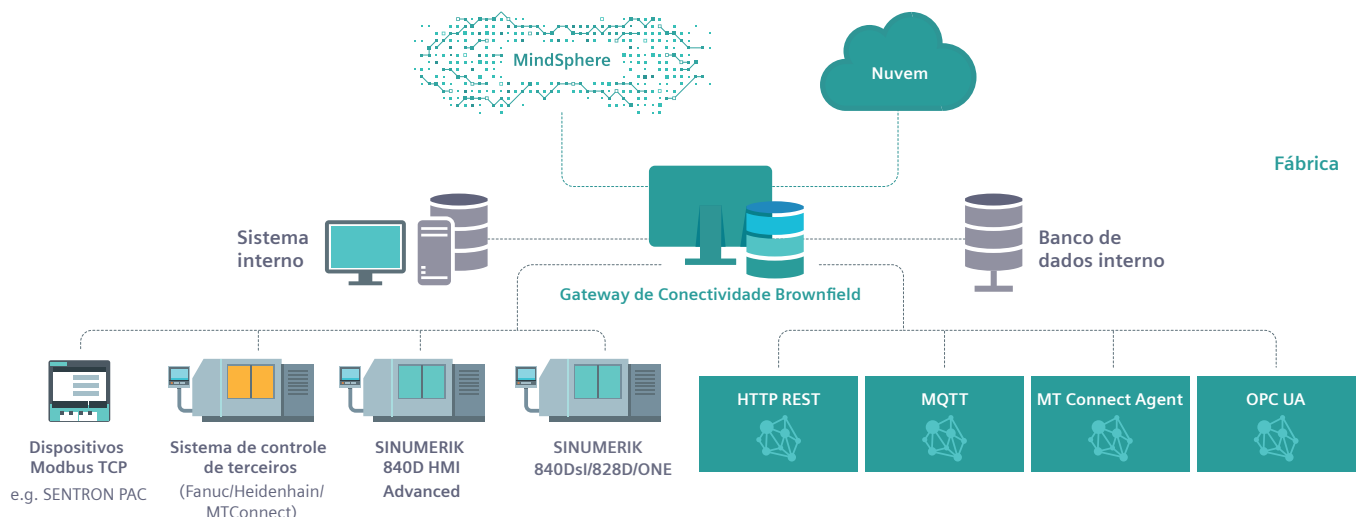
MindSphere

Nuvem

Fábrica

Sistema interno

Banco de dados interno

Gateway de Conectividade Brownfield

Dispositivos Modbus TCP
e.g. SENTRON PAC

Sistema de controle de terceiros
(Fanuc/Heidenhain/ MTConnect)

SINUMERIK 840D HMI Advanced

SINUMERIK 840DsI/828D/ONE

HTTP REST

MQTT

MT Connect Agent

OPC UA